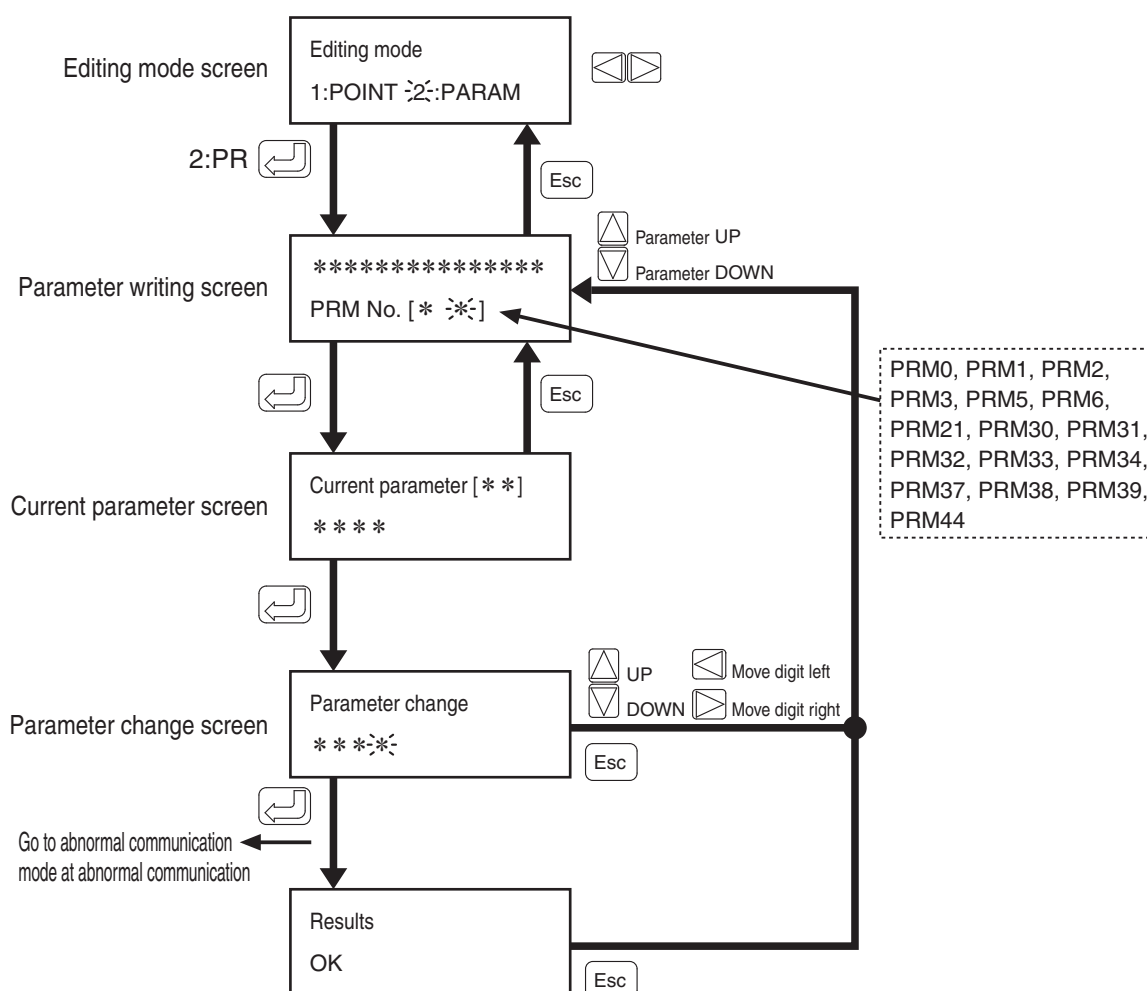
Editing mode screen

Editing mode
1:POINT 2:PARAM

2:PR

Esc

Parameter UP
Parameter DOWN

Parameter writing screen

***************
PRM No. [* *]

PRM0, PRM1, PRM2, PRM3, PRM5, PRM6, PRM21, PRM30, PRM31, PRM32, PRM33, PRM34, PRM37, PRM38, PRM39, PRM44

Esc

Current parameter screen

Current parameter [**]
****

UP
DOWN
Move digit left
Move digit right

Parameter change screen

Parameter change
****

Esc

Go to abnormal communication mode at abnormal communication

Results
OK

Esc